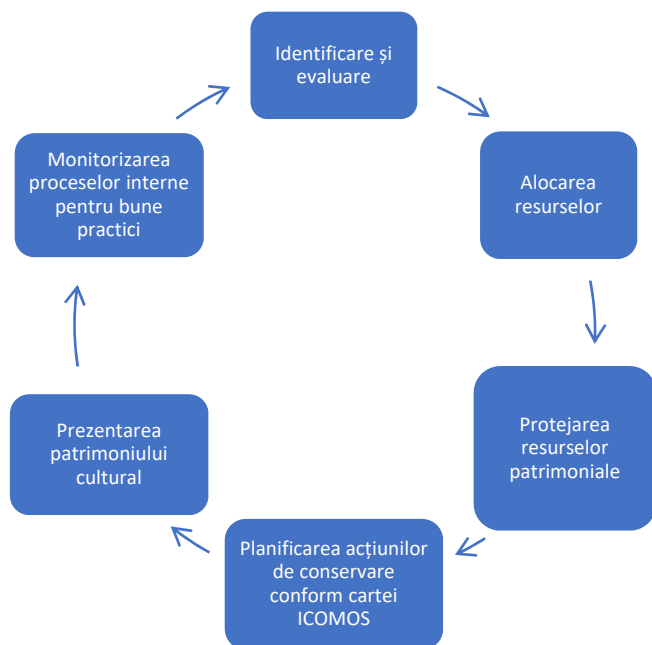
Identificare și evaluare

Alocarea resurselor

Protejarea resurselor patrimoniale

Planificarea acțiunilor de conservare conform cartei ICOMOS

Prezentarea patrimoniului cultural

Monitorizarea proceselor interne pentru bune practici